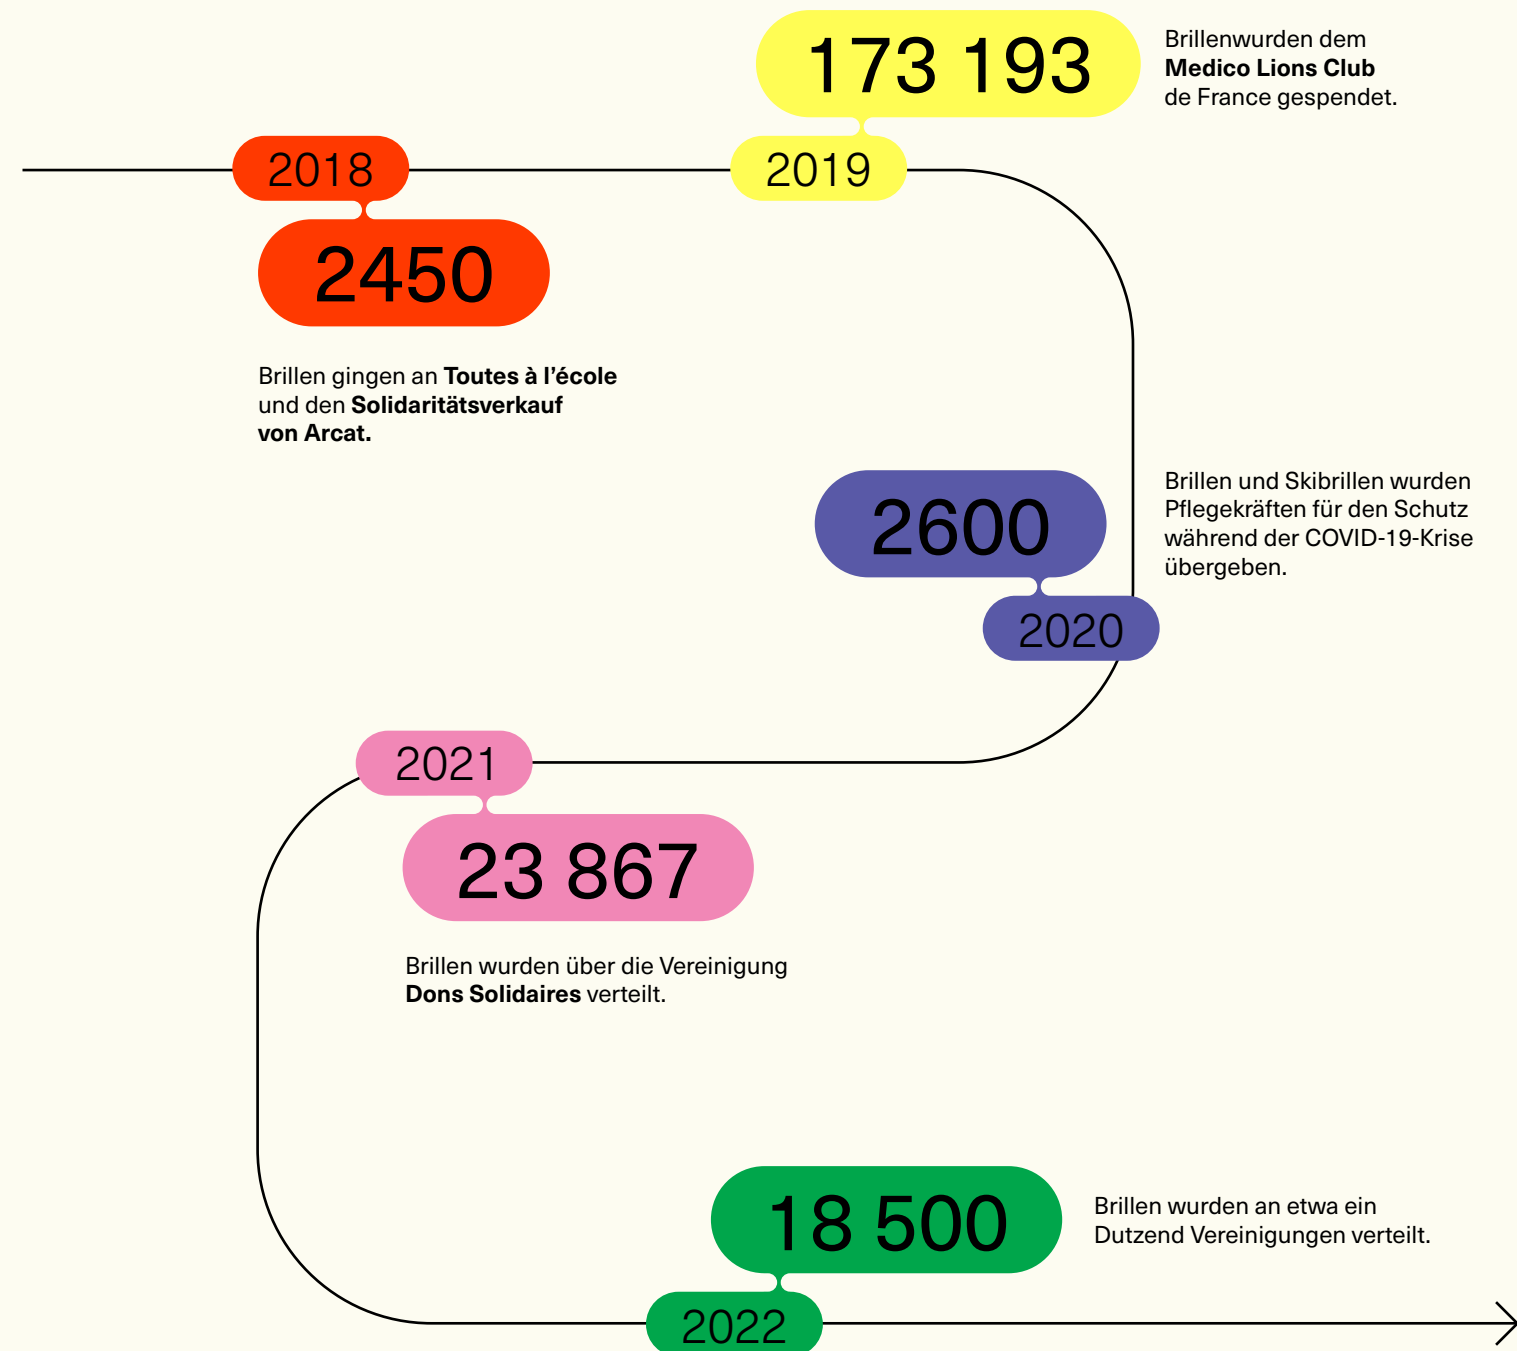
173 193

Brillenwurden dem **Medico Lions Club** de France gespendet.

2018

2019

2450

Brillen gingen an **Toutes à l'école** und den **Solidaritätsverkauf von Arcat.**

2600

Brillen und Skibrillen wurden Pflegekräften für den Schutz während der COVID-19-Krise übergeben.

2020

2021

23 867

Brillen wurden über die Vereinigung **Dons Solidaires** verteilt.

18 500

Brillen wurden an etwa ein Dutzend Vereinigungen verteilt.

2022